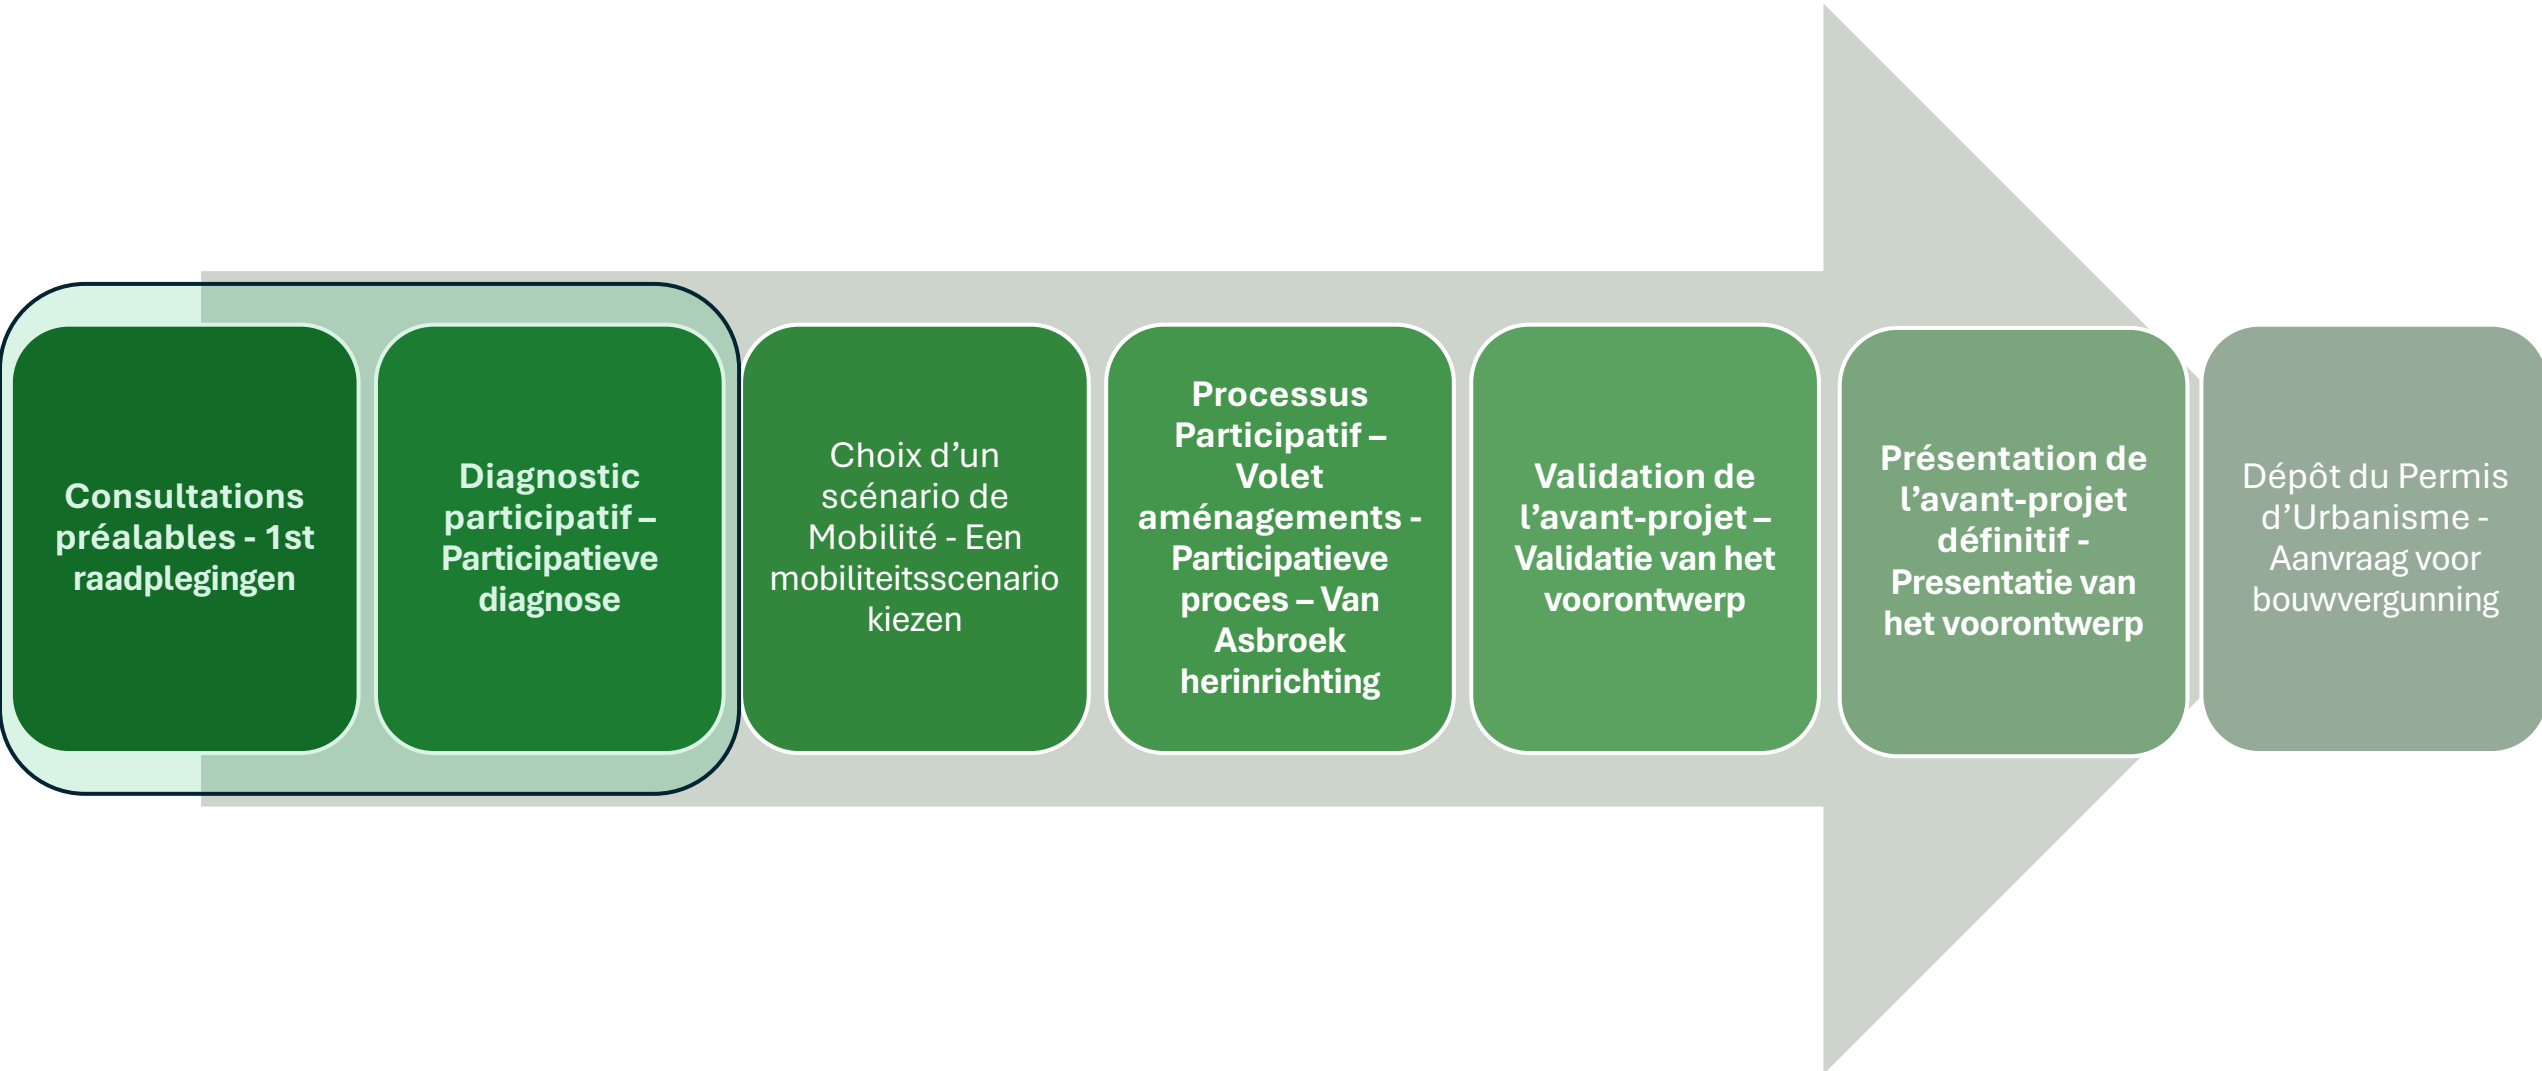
Consultations préalables - 1st raadplegingen

Diagnostic participatif – Participatieve diagnose

Choix d’un scénario de Mobilité - Een mobiliteitsscenario kiezen

Processus Participatif – Volet aménagements - Participatieve proces – Van Asbroek herinrichting

Validation de l’avant-projet – Validatie van het voorontwerp

Présentation de l’avant-projet définitif - Presentatie van het voorontwerp

Dépôt du Permis d’Urbanisme - Aanvraag voor bouwvergunning